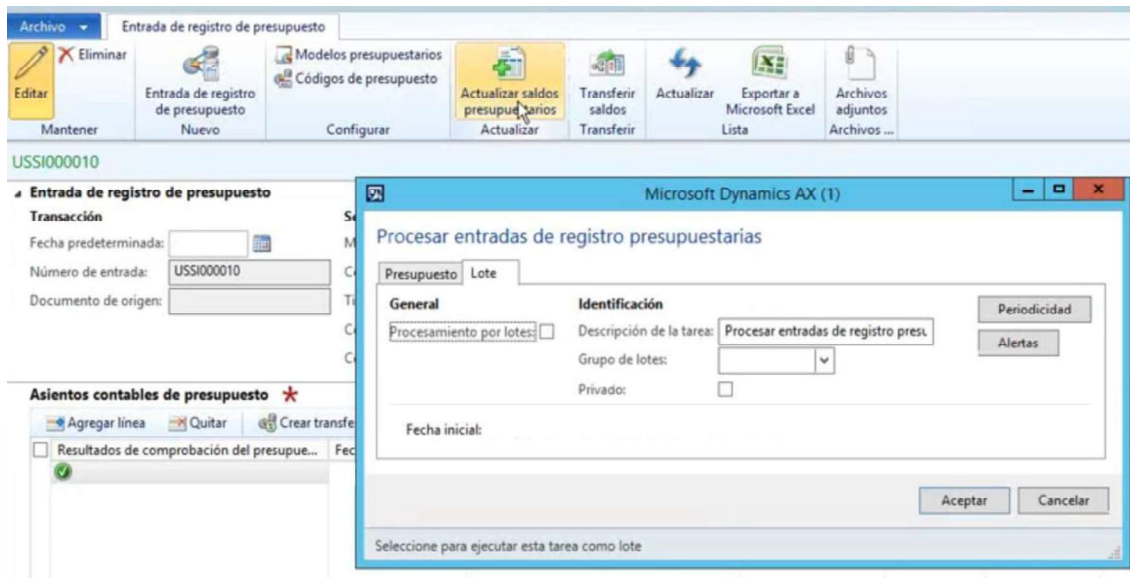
Archivo
Entrada de registro de presupuesto

Editar
Eliminar
Mantener

Entrada de registro de presupuesto
Nuevo

Modelos presupuestarios
Códigos de presupuesto
Configurar

Actualizar saldos presupuestarios
Actualizar

Transferir saldos
Transferir

Actualizar
Exportar a Microsoft Excel
Lista

Archivos adjuntos
Archivos ...

USSI000010

Entrada de registro de presupuesto
Transacción
Fecha predeterminada:
Número de entrada: USSI000010
Documento de origen:

Asientos contables de presupuesto
Agregar línea
Quitar
Crear transfe
Resultados de comprobación del presupue...
Fec

Microsoft Dynamics AX (1)

Procesar entradas de registro presupuestarias

Presupuesto
Lote

General
Procesamiento por lotes:

Identificación
Descripción de la tarea: Procesar entradas de registro presu
Grupo de lotes:
Privado:

Periodicidad
Alertas

Fecha inicial:

Aceptar
Cancelar

Seleccione para ejecutar esta tarea como lote